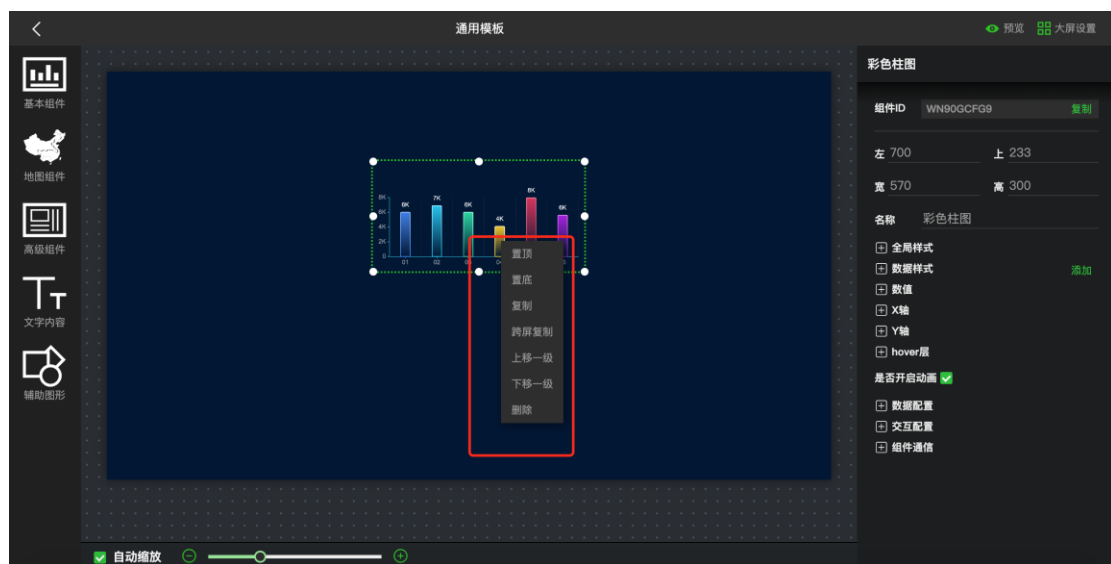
通用模板

预览 大屏设置

基本组件

地图组件

高级组件

文字内容

辅助图形

6K 7K 6K 4K 8K 6K

8K
6K
4K
2K
0

01 02 0 04

置顶
置底
复制
跨屏复制
上移一级
下移一级
删除

自动缩放

彩色柱图

组件ID WN90GCFG9 复制

左 700 上 233

宽 570 高 300

名称 彩色柱图

全局样式
数据样式 添加
数值
X轴
Y轴
hover层

是否开启动画

数据配置
交互配置
组件通信